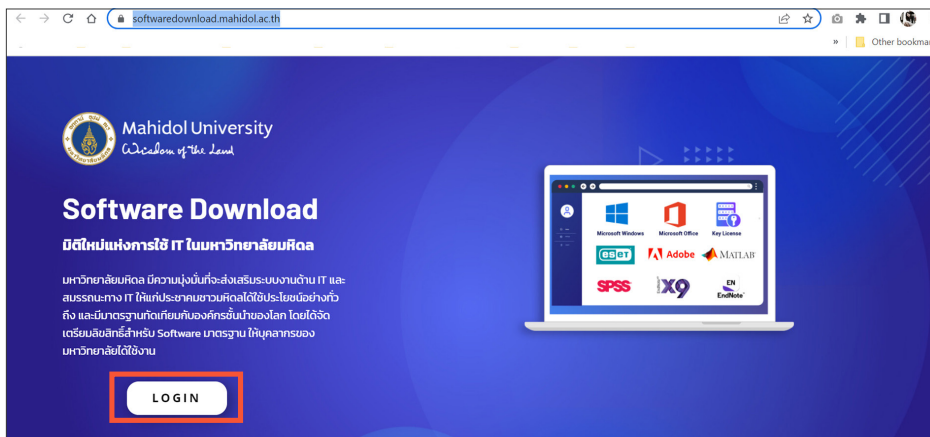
softwaredownload.mahidol.ac.th

» Other bookmar

Mahidol University
Wisdom of the Land

Software Download

มิติใหม่แห่งการใช้ IT ในมหาวิทยาลัยมหิดล

มหาวิทยาลัยมหิดล มีความมุ่งมั่นที่จะส่งเสริมระบบงานด้าน IT และสมรรถนะทาง IT ให้แก่ประชาคมชาวมหิดลได้ใช้ประโยชน์อย่างทั่วถึง และมีมาตรฐานทัดเทียมกับองค์กรชั้นนำของโลก โดยได้จัดเตรียมลิขสิทธิ์สำหรับ Software มาตรฐาน ให้บุคลากรของมหาวิทยาลัยได้ใช้งาน

LOGIN

Microsoft Windows
Microsoft Office
Key License
eset
Adobe
MATLAB
SPSS
X9
EN
EndNote